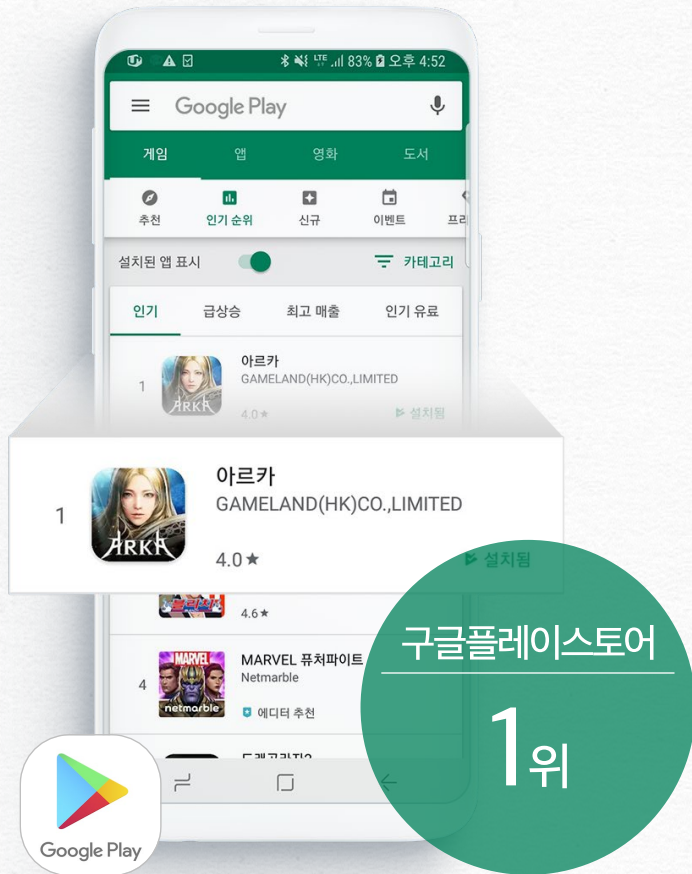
83% 오후 4:52

Google Play

게임 앱 영화 도서

추천 인기 순위 신규 이벤트 프리

설치된 앱 표시 카테고리

인기 급상승 최고 매출 인기 유료

1 아르카 GAMELAND(HK)CO.,LIMITED 4.0★ 설치됨

ARKA

1 아르카 GAMELAND(HK)CO.,LIMITED 4.0★ 설치됨

4.6★

4 MARVEL 퓨처파이트 Netmarble 에디터 추천

MARVEL netmarble

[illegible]

Google Play

구글플레이스토어

1위